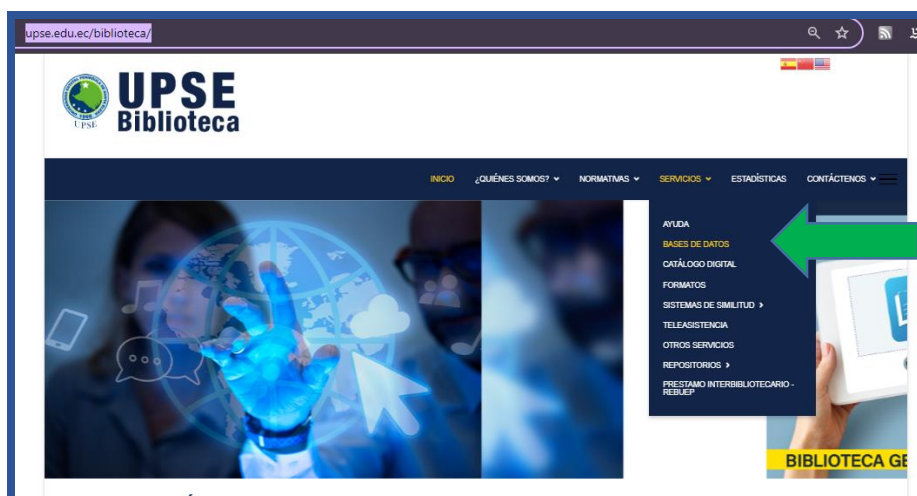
upse.edu.ec/biblioteca/

UPSE
UPSE Biblioteca

INICIO ¿QUIÉNES SOMOS? NORMATIVAS SERVICIOS ESTADÍSTICAS CONTÁCTENOS

AYUDA
BASES DE DATOS
CATÁLOGO DIGITAL
FORMATOS
SISTEMAS DE SIMILITUD
TELEASISTENCIA
OTROS SERVICIOS
REPOSITORIOS
PRESTAMO INTERBIBLIOTECARIO - REBUEP

BIBLIOTECA GE